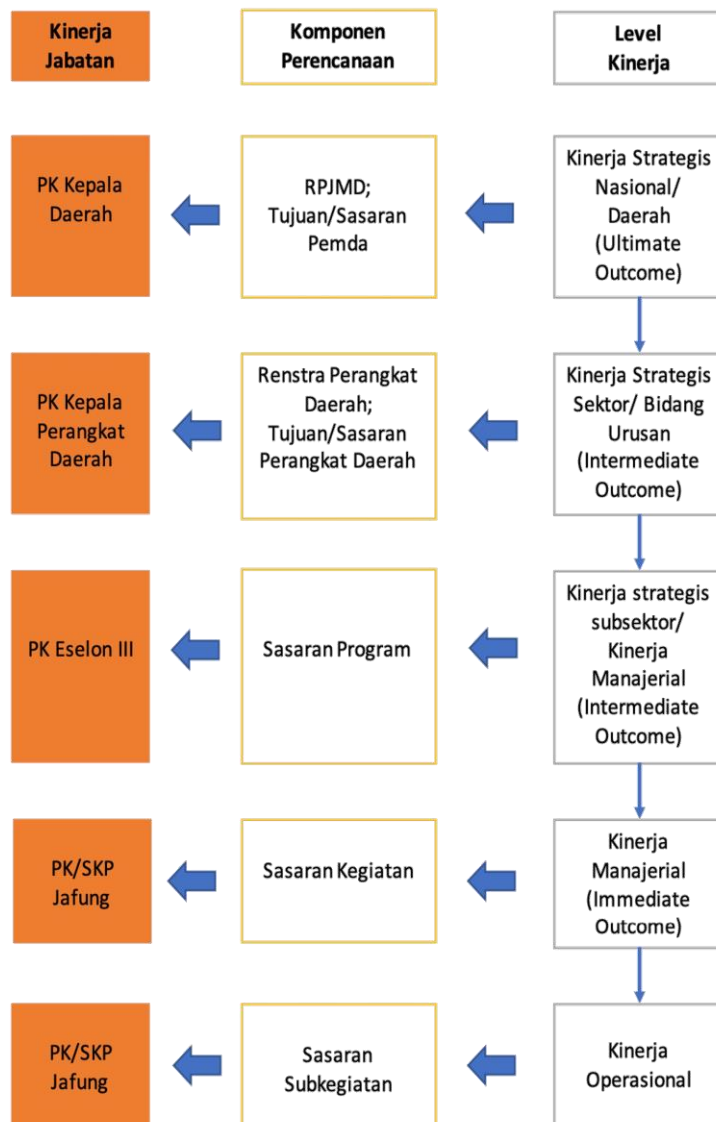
Kinerja Jabatan

Komponen Perencanaan

Level Kinerja

PK Kepala Daerah

RPJMD; Tujuan/Sasaran Pemda

Kinerja Strategis Nasional/ Daerah (Ultimate Outcome)

PK Kepala Perangkat Daerah

Renstra Perangkat Daerah; Tujuan/Sasaran Perangkat Daerah

Kinerja Strategis Sektor/ Bidang Urusan (Intermediate Outcome)

PK Eselon III

Sasaran Program

Kinerja strategis subsektor/ Kinerja Manajerial (Intermediate Outcome)

PK/SKP Jafung

Sasaran Kegiatan

Kinerja Manajerial (Immediate Outcome)

PK/SKP Jafung

Sasaran Subkegiatan

Kinerja Operasional